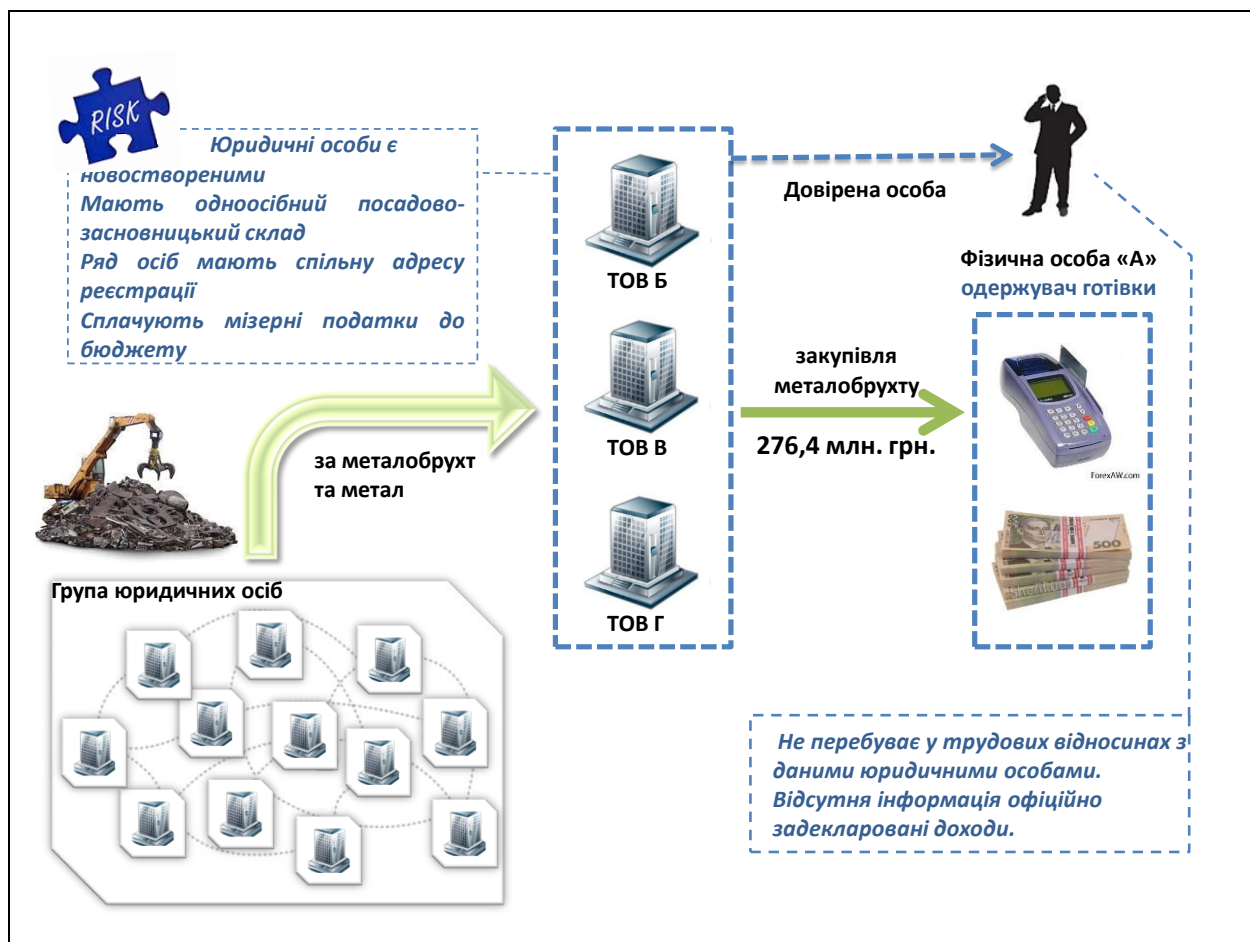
RISK

Юридичні особи є новоствореними
Мають одноосібний посадово-засновницький склад
Ряд осіб мають спільну адресу реєстрації
Сплачують мізерні податки до бюджету

ТОВ Б

ТОВ В

ТОВ Г

Довірена особа

Фізична особа «А»
одержувач готівки

закупівля металобрухту

276,4 млн. грн.

ForexAW.com

500

за металобрухт та метал

Група юридичних осіб

Не перебуває у трудових відносинах з даними юридичними особами.
Відсутня інформація офіційно задекларовані доходи.